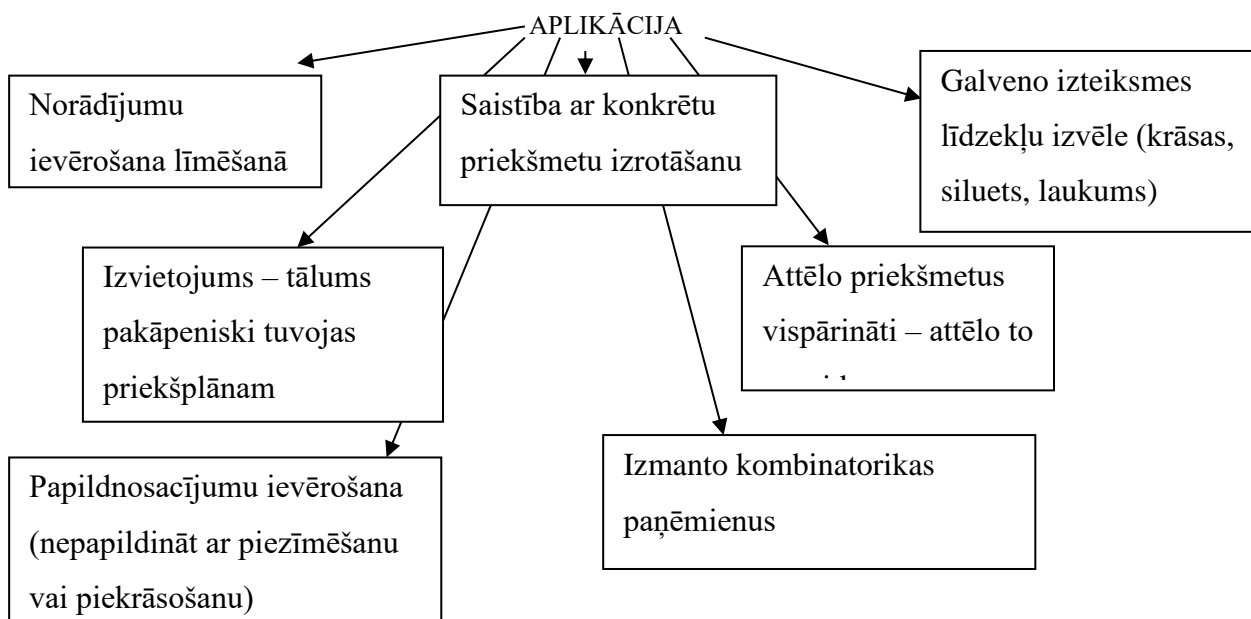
APLIKĀCIJA

Norādījumu ievērošana līmēšanā

Saistība ar konkrētu priekšmetu izrotāšanu

Galveno izteiksmes līdzekļu izvēle (krāsas, siluets, laukums)

Izvietojums – tālums pakāpeniski tuvojas priekšplānam

Attēlo priekšmetus vispārināti – attēlo to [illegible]

Papildnosacījumu ievērošana (nepapildināt ar piezīmēšanu vai piekrāsošanu)

Izmanto kombinatorikas paņēmienus